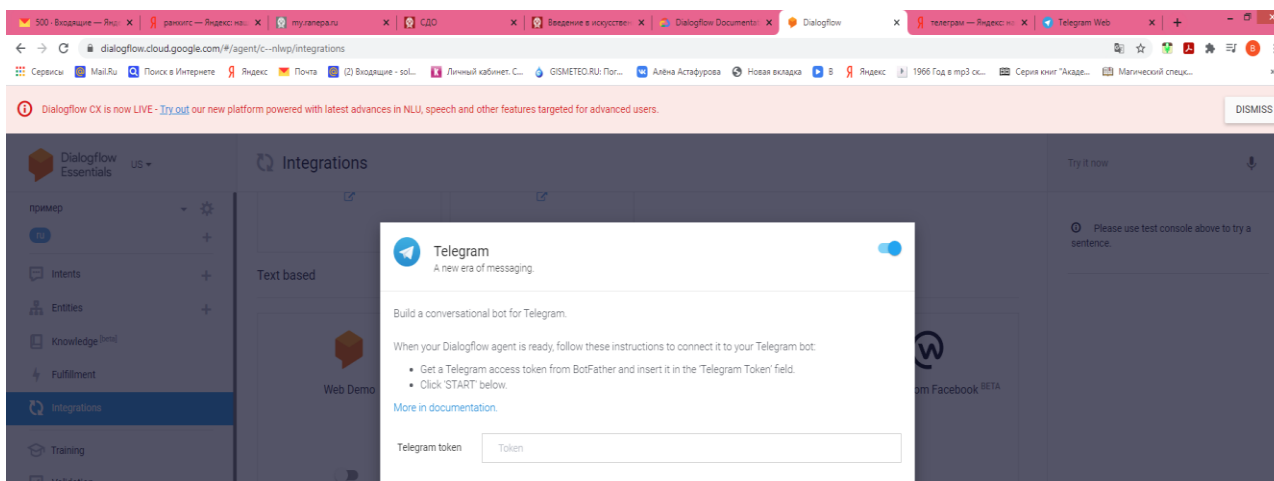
500 · Входящие — Янд ×
ранхигс — Яндекс: наш ×
my.ranepa.ru ×
СДО ×
Введение в искусствен ×
Dialogflow Documentat ×
Dialogflow ×
телеграм — Яндекс: на ×
Telegram Web ×
+

dialogflow.cloud.google.com/#/agent/c--nlwp/integrations

Сервисы Mail.Ru Поиск в Интернете Яндекс Почта (2) Входящие - sol... Личный кабинет. С... GISMETEO.RU: Пог... Алёна Астафурова Новая вкладка В Яндекс 1966 Год в mp3 ск... Серия книг "Акаде... Магический спецк...

Dialogflow CX is now LIVE - Try out our new platform powered with latest advances in NLU, speech and other features targeted for advanced users.

DISMISS

Dialogflow Essentials US

Integrations

Try it now

пример

ru

Intents

Entities

Knowledge [beta]

Fulfillment

Integrations

Training

Text based

Web Demo

om Facebook BETA

Please use test console above to try a sentence.

Telegram
A new era of messaging.

Build a conversational bot for Telegram.

When your Dialogflow agent is ready, follow these instructions to connect it to your Telegram bot:

• Get a Telegram access token from BotFather and insert it in the 'Telegram Token' field.
• Click 'START' below.

More in documentation.

Telegram token
Token